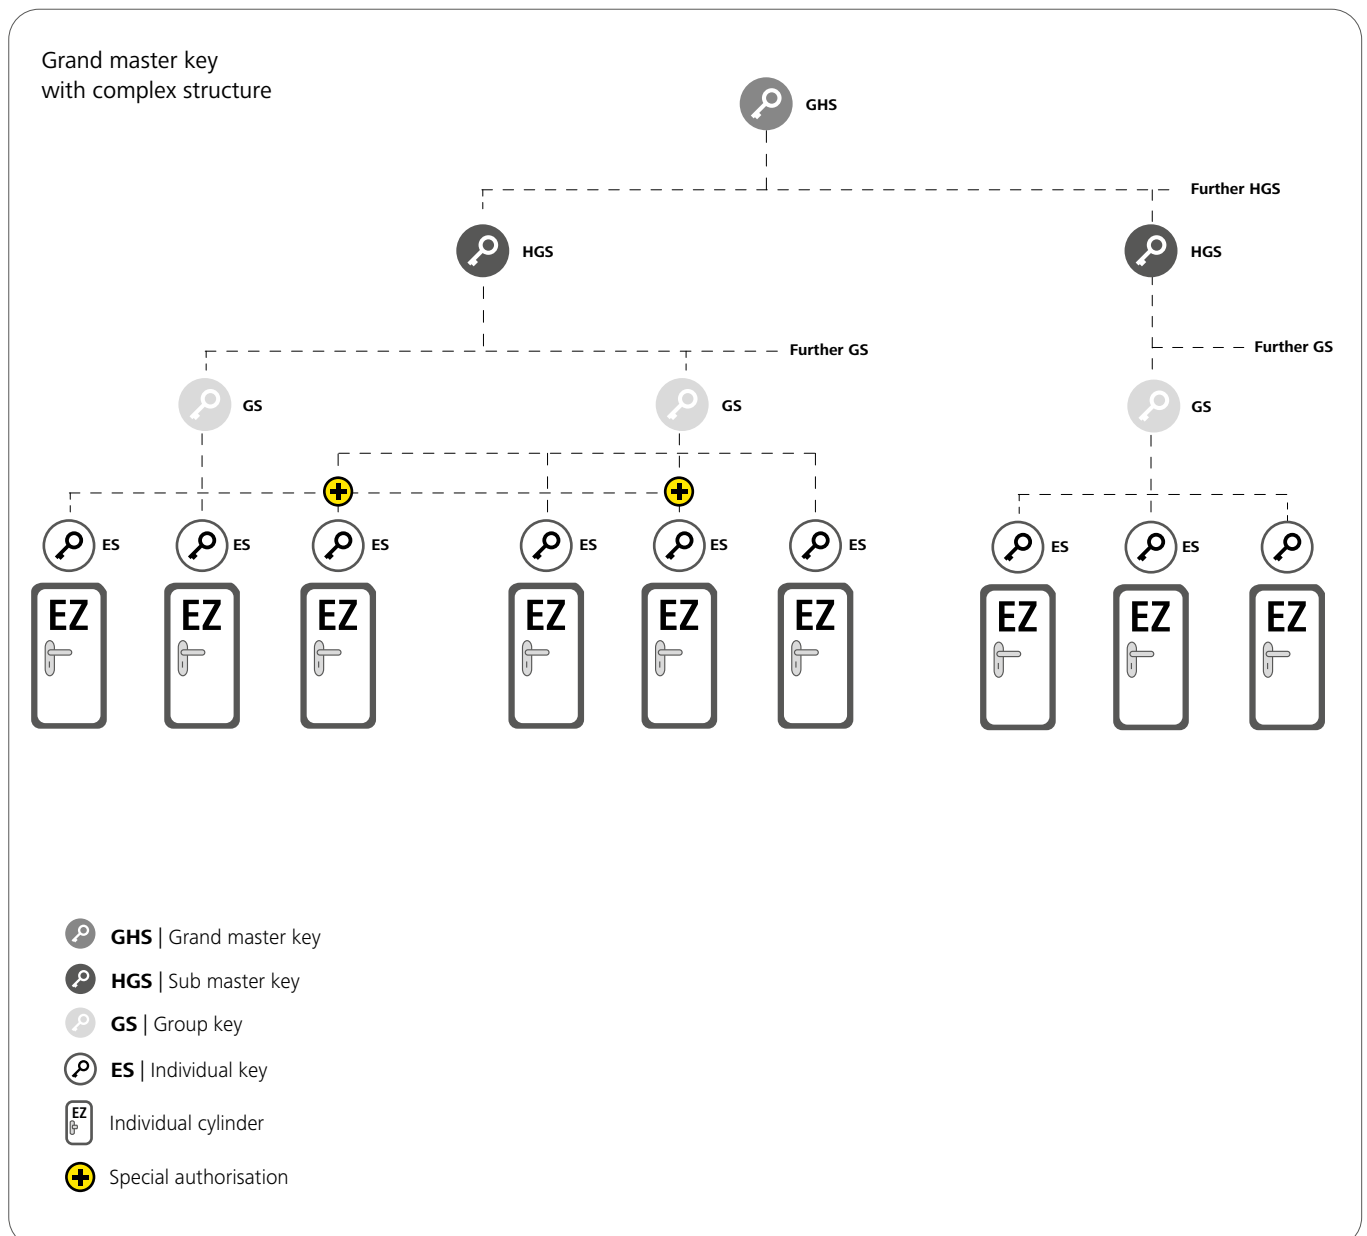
Grand master key
with complex structure

GHS

Further HGS

HGS

HGS

Further GS

Further GS

GS

GS

GS

ES
ES
ES
ES
ES
ES
ES
ES

EZ
EZ
EZ
EZ
EZ
EZ
EZ
EZ
EZ

**GHS** | Grand master key

**HGS** | Sub master key

**GS** | Group key

**ES** | Individual key

EZ
Individual cylinder

Special authorisation